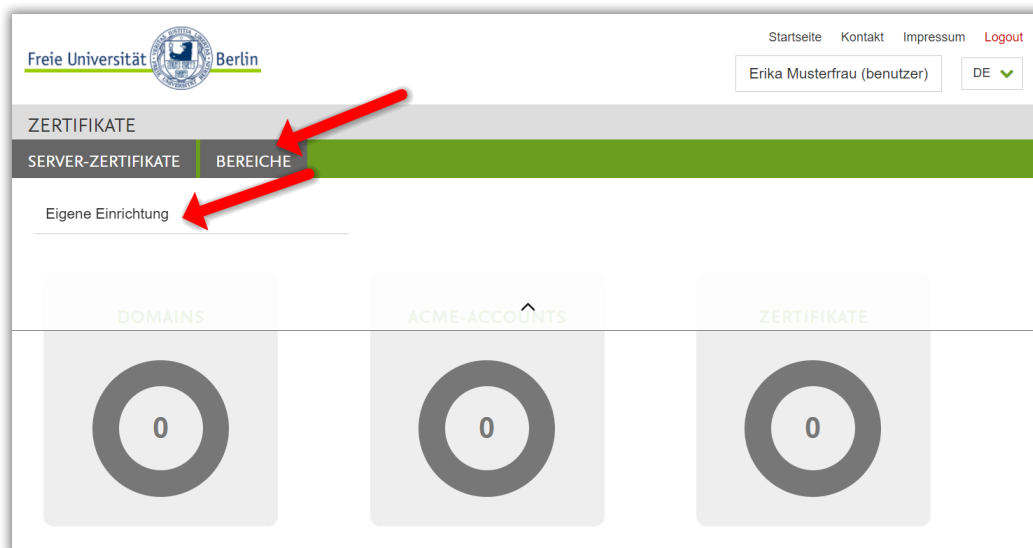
Freie Universität Berlin

Startseite Kontakt Impressum Logout

Erika Musterfrau (benutzer)

DE

ZERTIFIKATE

SERVER-ZERTIFIKATE BEREICHE

Eigene Einrichtung

DOMAINS

0

ACME-ACCOUNTS

0

ZERTIFIKATE

0